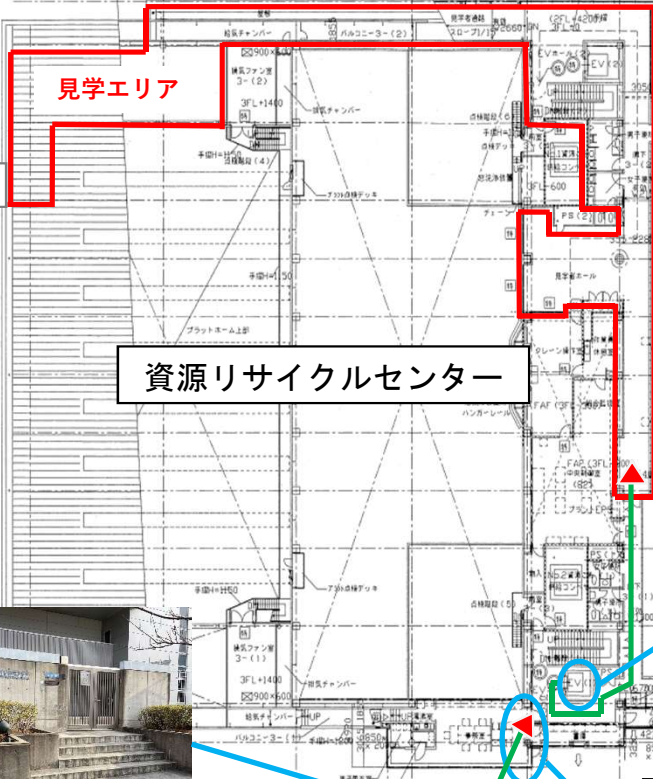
見学エリア

資源リサイクルセンター

給気チャンバー
バルコニー3-(2)
見学者通路
スロープ1/15
2FL+4200
3FL
EVホール(2)
EV(2)
換気ファン室 3-(2)
3FL+1400
排気チャンバー
手摺H=1100
点検階段(4)
プラット点検デッキ
点検階段(6)
手摺H=1100
点検デッキ
PS(2)
見学者ホール
クレーン操作室
ハンガーレール
FAP(3FL+1400)
プラットホーム上部
手摺H=1150
プラット点検デッキ
手摺H=1150
換気ファン室 3-(1)
3FL+1400
排気チャンバー
900×600
給気チャンバー
バルコニー3-(1)
点検階段(5)
EV(1)